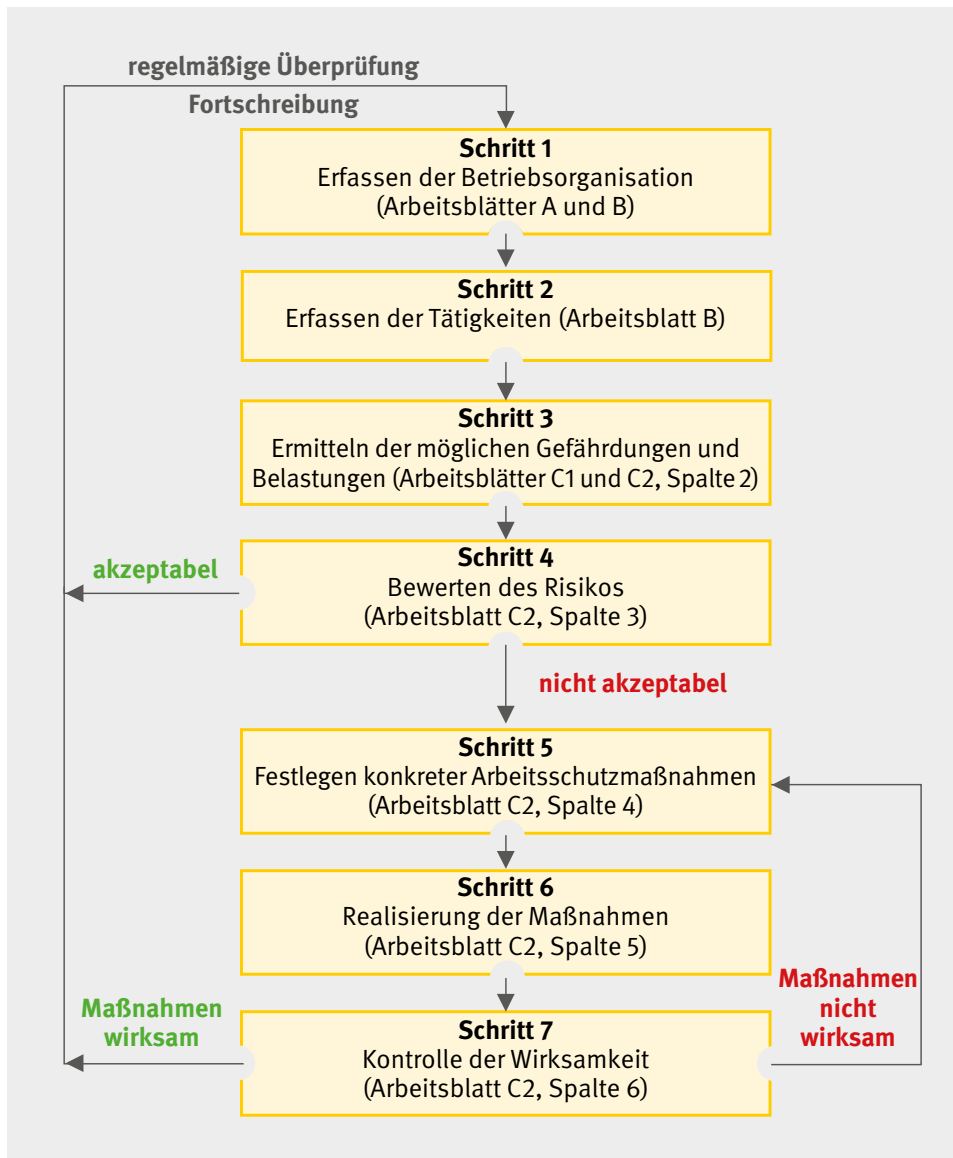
regelmäßige Überprüfung
Fortschreibung

Schritt 1
Erfassen der Betriebsorganisation
(Arbeitsblätter A und B)

Schritt 2
Erfassen der Tätigkeiten (Arbeitsblatt B)

Schritt 3
Ermitteln der möglichen Gefährdungen und Belastungen (Arbeitsblätter C1 und C2, Spalte 2)

akzeptabel

Schritt 4
Bewerten des Risikos
(Arbeitsblatt C2, Spalte 3)

nicht akzeptabel

Schritt 5
Festlegen konkreter Arbeitsschutzmaßnahmen
(Arbeitsblatt C2, Spalte 4)

Schritt 6
Realisierung der Maßnahmen
(Arbeitsblatt C2, Spalte 5)

Maßnahmen wirksam

Schritt 7
Kontrolle der Wirksamkeit
(Arbeitsblatt C2, Spalte 6)

Maßnahmen nicht wirksam